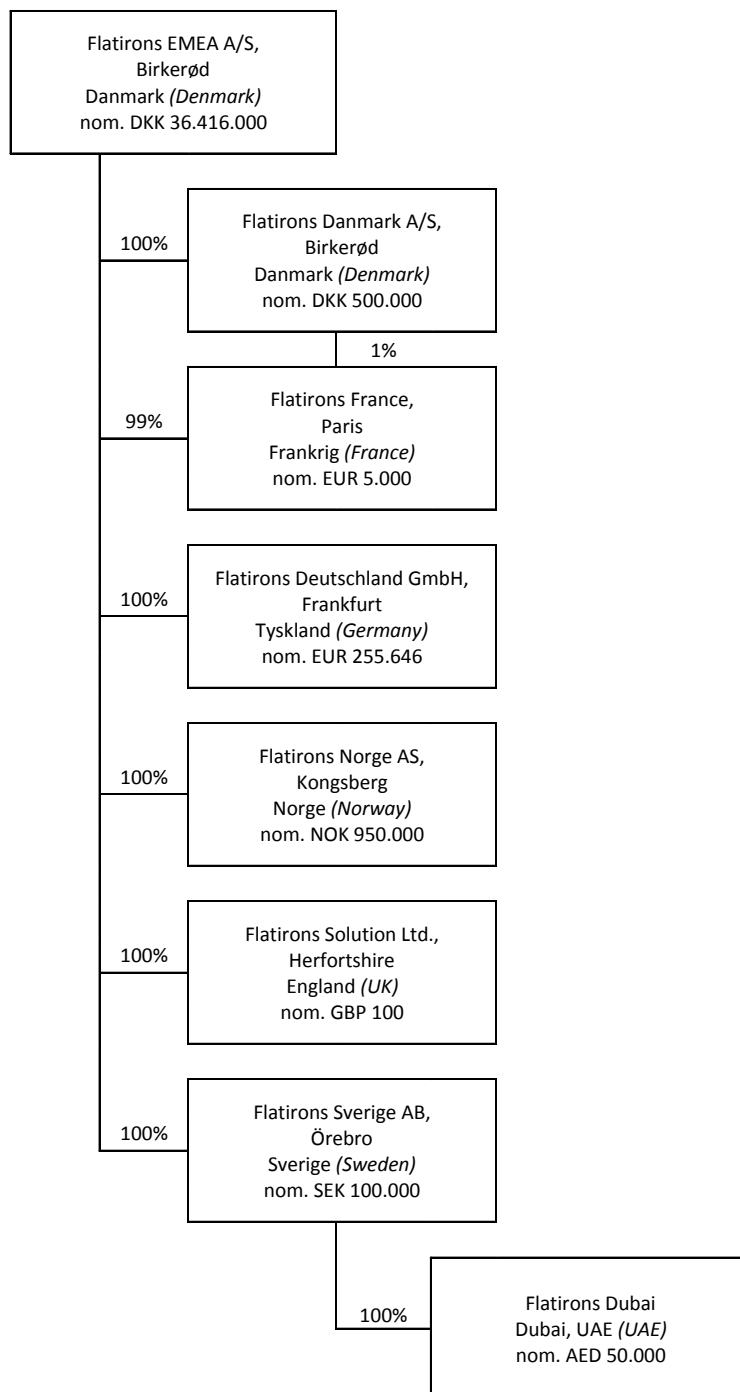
Flatirons EMEA A/S,
Birkerød
Danmark *(Denmark)*
nom. DKK 36.416.000

100%

Flatirons Danmark A/S,
Birkerød
Danmark *(Denmark)*
nom. DKK 500.000

1%

99%

Flatirons France,
Paris
Frankrig *(France)*
nom. EUR 5.000

100%

Flatirons Deutschland GmbH,
Frankfurt
Tyskland *(Germany)*
nom. EUR 255.646

100%

Flatirons Norge AS,
Kongsberg
Norge *(Norway)*
nom. NOK 950.000

100%

Flatirons Solution Ltd.,
Herfortshire
England *(UK)*
nom. GBP 100

100%

Flatirons Sverige AB,
Örebro
Sverige *(Sweden)*
nom. SEK 100.000

100%

Flatirons Dubai
Dubai, UAE *(UAE)*
nom. AED 50.000